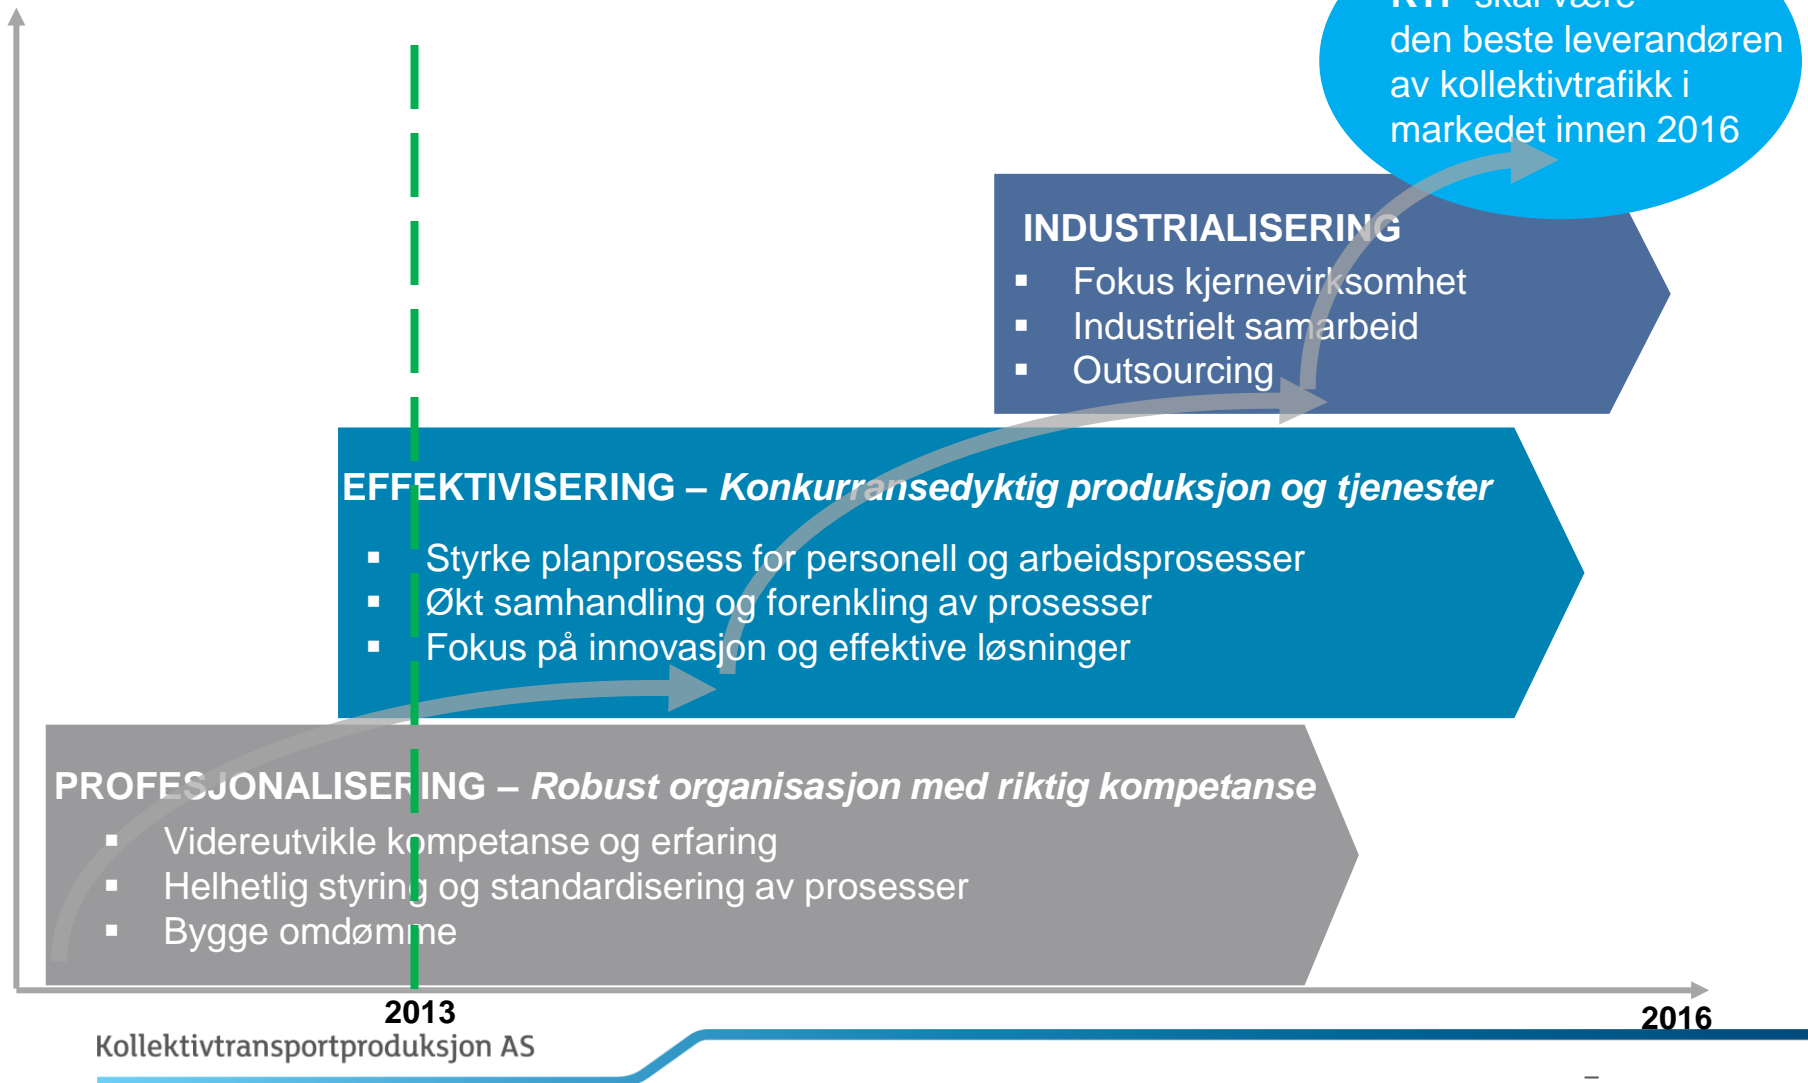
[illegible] skal være den beste leverandøren av kollektivtrafikk i markedet innen 2016

INDUSTRIALISERING
- Fokus kjernevirksomhet
- Industrielt samarbeid
- Outsourcing

EFFEKTIVISERING – *Konkurransedyktig produksjon og tjenester*
- Styrke planprosess for personell og arbeidsprosesser
- Økt samhandling og forenkling av prosesser
- Fokus på innovasjon og effektive løsninger

PROFESJONALISERING – *Robust organisasjon med riktig kompetanse*
- Videreutvikle kompetanse og erfaring
- Helhetlig styring og standardisering av prosesser
- Bygge omdømme

2013
2016

Kollektivtransportproduksjon AS